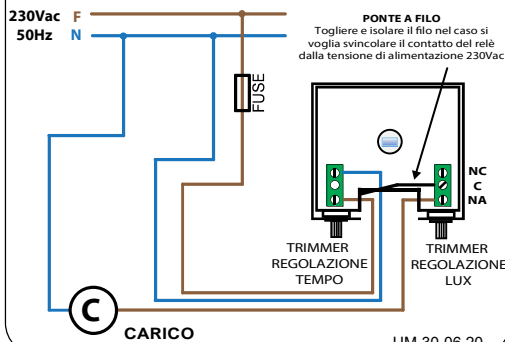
230Vac F
50Hz N

FUSE

PONTE A FILO
Togliere e isolare il filo nel caso si voglia svincolare il contatto del relè dalla tensione di alimentazione 230Vac

NC
C
NA

TRIMMER
REGOLAZIONE
TEMPO

TRIMMER
REGOLAZIONE
LUX

C
CARICO

UM 30 06 20 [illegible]